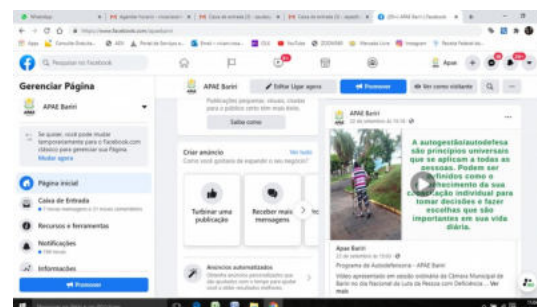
Gerenciar Página

APAE Bariri

Se quiser, você pode mudar temporariamente para o facebook.com clássico para gerenciar sua Página. Mudar agora

Página inicial

Caixa de Entrada

Recursos e ferramentas

Notificações

Informações

Promover

Pesquisar no Facebook

APAE Bariri

Editar Ligar agora

Promover

Ver como visitante

Saiba como

Criar anúncio

Ver tudo

Como você gostaria de expandir o seu negócio?

Turbinar uma publicação

Receber mais mensagens

Anúncios automatizados

APAE Bariri

A autogestão/autodefesa são princípios universais que se aplicam a todas as pessoas. Podem ser definidos como o conhecimento de sua capacitação individual para tomar decisões e fazer escolhas que são importantes em sua vida diária.

Apae Bariri

Programa de Autodefensoria - APAE Bariri

Vídeo apresentado em sessão ordinária da Câmara Municipal de Bariri no dia Nacional de Luta da Pessoa com Deficiência ... Ver mais